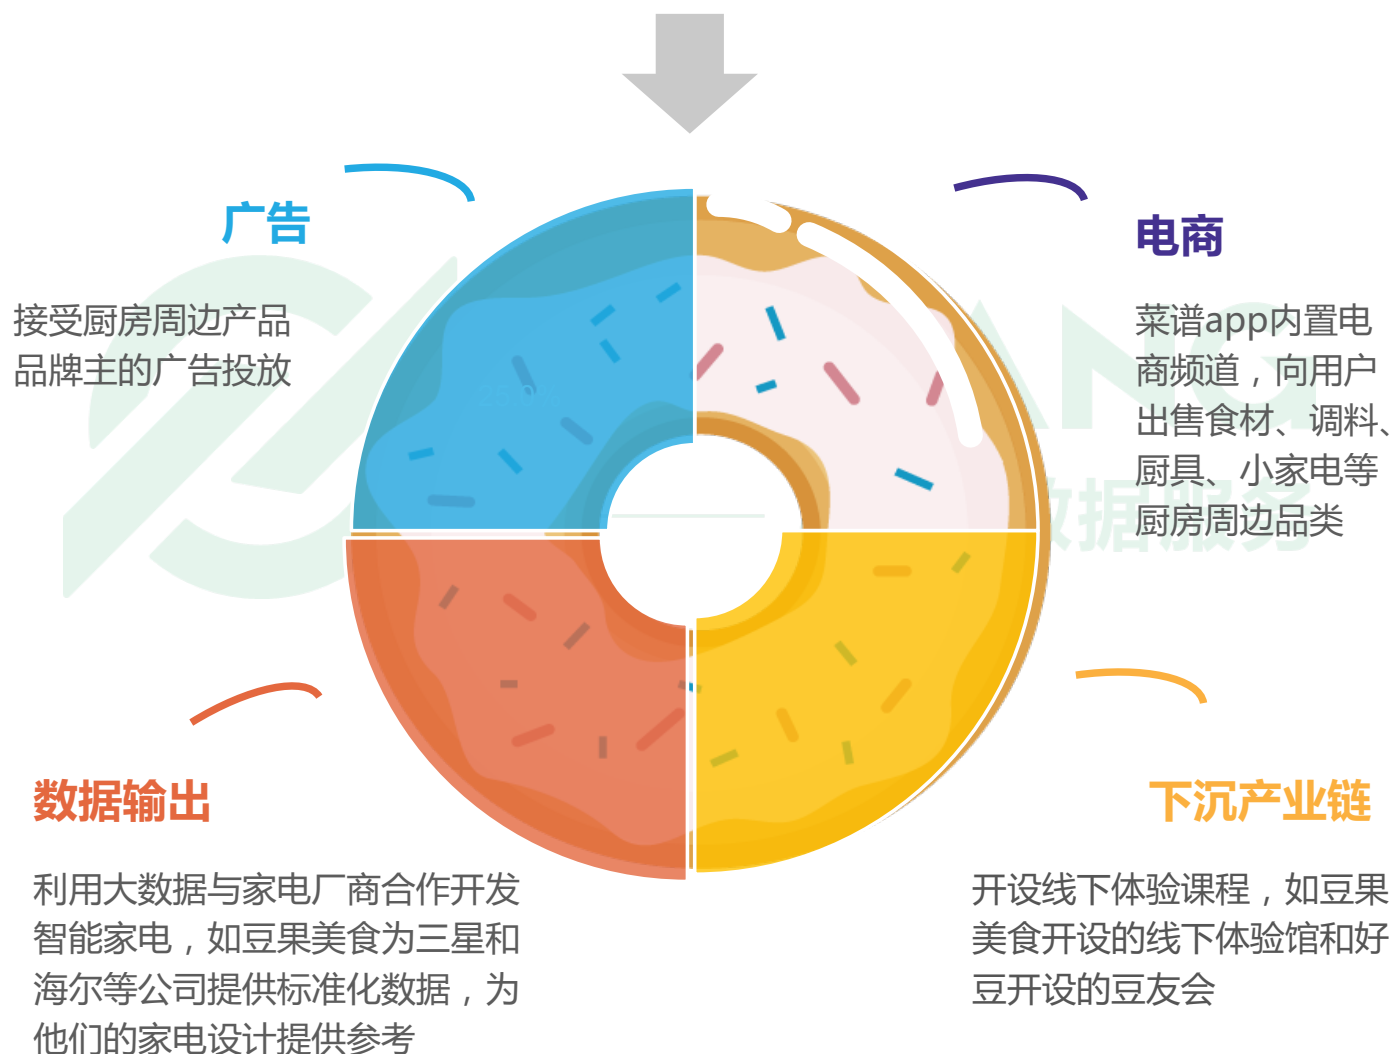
广告

接受厨房周边产品品牌主的广告投放

电商

菜谱app内置电商频道，向用户出售食材、调料、厨具、小家电等厨房周边品类

数据输出

利用大数据与家电厂商合作开发智能家电，如豆果美食为三星和海尔等公司提供标准化数据，为他们的家电设计提供参考

下沉产业链

开设线下体验课程，如豆果美食开设的线下体验馆和好豆开设的豆友会